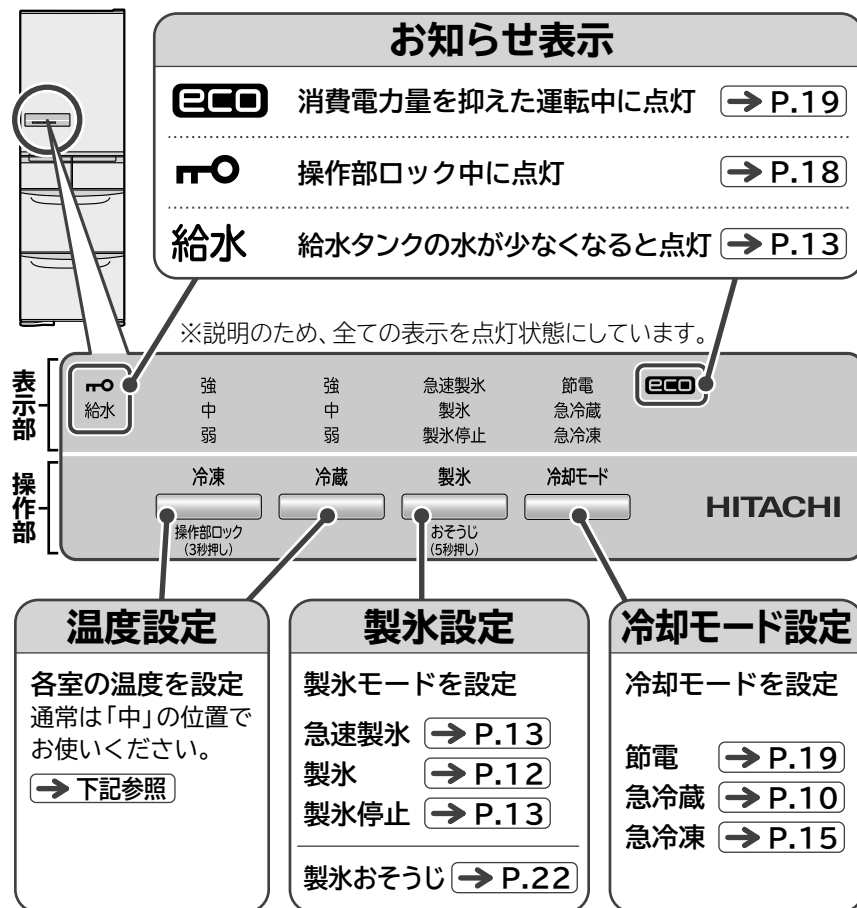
お知らせ表示

eco 消費電力量を抑えた運転中に点灯 → P.19

操作部ロック中に点灯 → P.18

給水 給水タンクの水が少なくなると点灯 → P.13

※説明のため、全ての表示を点灯状態にしています。

表示部

給水

強
中
弱

強
中
弱

急速製氷
製氷
製氷停止

節電
急冷蔵
急冷凍

eco

操作部

冷凍
冷蔵
製氷
冷却モード

操作部ロック
(3秒押し)

おそうじ
(5秒押し)

HITACHI

温度設定

各室の温度を設定
通常は「中」の位置でお使いください。

→ 下記参照

製氷設定

製氷モードを設定

急速製氷 → P.13
製氷 → P.12
製氷停止 → P.13

製氷おそうじ → P.22

冷却モード設定

冷却モードを設定

節電 → P.19
急冷蔵 → P.10
急冷凍 → P.15